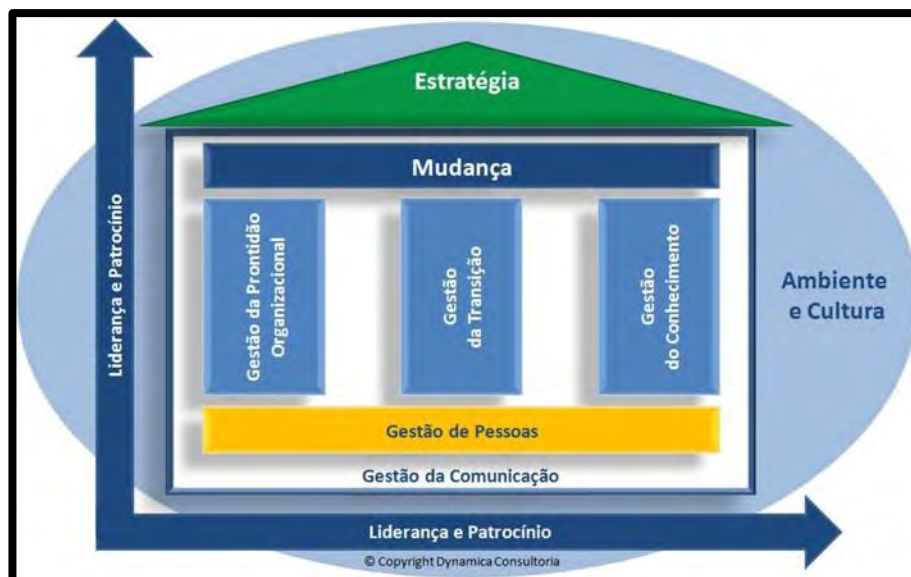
Estratégia

Mudança

Liderança e Patrocínio

Gestão da Prontidão Organizacional

Gestão da Transição

Gestão do Conhecimento

Ambiente e Cultura

Gestão de Pessoas

Gestão da Comunicação

Liderança e Patrocínio

© Copyright Dynamica Consultoria